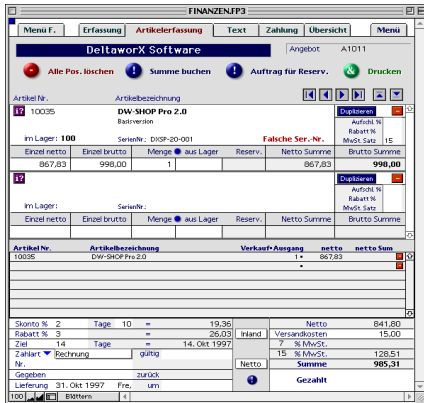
FINANZEN.FP3

Menü F. | Erfassung | Artikelerfassung | Text | Zahlung | Übersicht | Menü

DeltaworX Software

Angebot A1011

Alle Pos. löschen

Summe buchen

Auftrag für Reserv.

Drucken

Artikel Nr. Artikelbezeichnung

10035

DW-SHOP Pro 2.0

Basisversion

Duplizieren

Aufschl. %

Rabatt %

MwSt. Satz 15

im Lager: 100

SerienNr.: DXSP-20-001

Falsche Ser.-Nr.

| Einzel netto | Einzel brutto | Menge ● aus Lager | Reserv. | Netto Summe | Brutto Summe |
|---|---|---|---|---|---|
| 867,83 | 998,00 | 1 | | 867,83 | 998,00 |

Duplizieren

Aufschl. %

Rabatt %

MwSt. Satz

im Lager:

SerienNr.:

| Einzel netto | Einzel brutto | Menge ● aus Lager | Reserv. | Netto Summe | Brutto Summe |
|---|---|---|---|---|---|
| | | | | | |

| Artikel Nr. | Artikelbezeichnung | Verkauf• Ausgang | netto | netto Sum |
|---|---|---|---|---|
| 10035 | DW-SHOP Pro 2.0 | 1 • | 867,83 | |

Skonto % 2 Tage 10 = 19,36

Rabatt % 3 = 26,03

Ziel 14 Tage = 14. Okt 1997

Zahlart Rechnung gültig

Nr.

Gegeben zurück

Lieferung 31. Okt 1997 Fre, um

Inland

Netto 841,80

Versandkosten 15,00

7 % MwSt.

15 % MwSt. 128,51

Netto

Summe 985,31

Gezahlt

100 Blättern